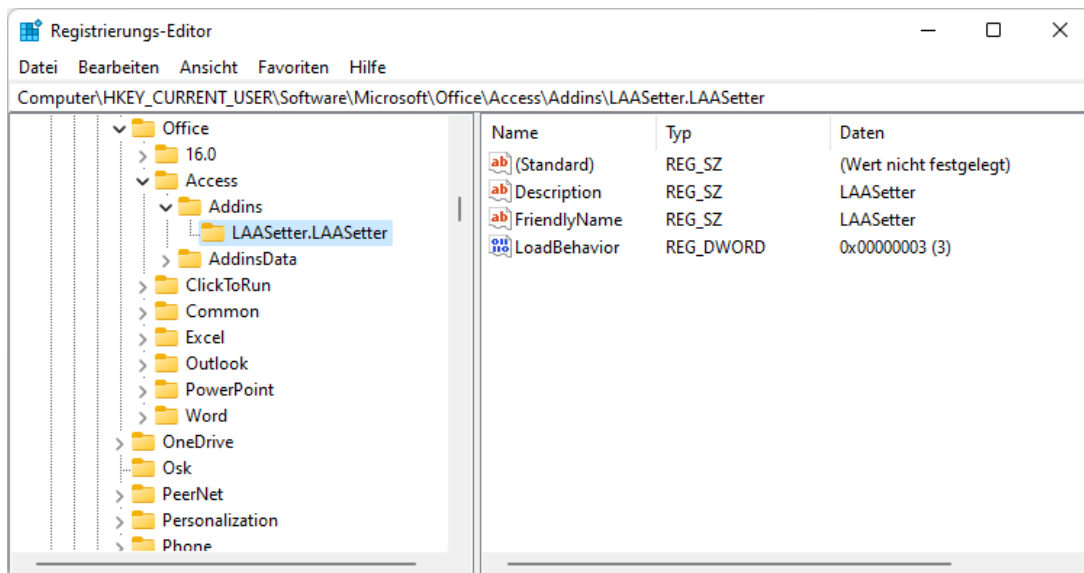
Registrierungs-Editor

Datei Bearbeiten Ansicht Favoriten Hilfe

Computer\HKEY_CURRENT_USER\Software\Microsoft\Office\Access\Addins\LAASetter.LAASetter

Office
16.0
Access
Addins
LAASetter.LAASetter
AddinsData
ClickToRun
Common
Excel
Outlook
PowerPoint
Word
OneDrive
Osk
PeerNet
Personalization
Phone

| Name | Typ | Daten |
|---|---|---|
| (Standard) | REG_SZ | (Wert nicht festgelegt) |
| Description | REG_SZ | LAASetter |
| FriendlyName | REG_SZ | LAASetter |
| LoadBehavior | REG_DWORD | 0x00000003 (3) |